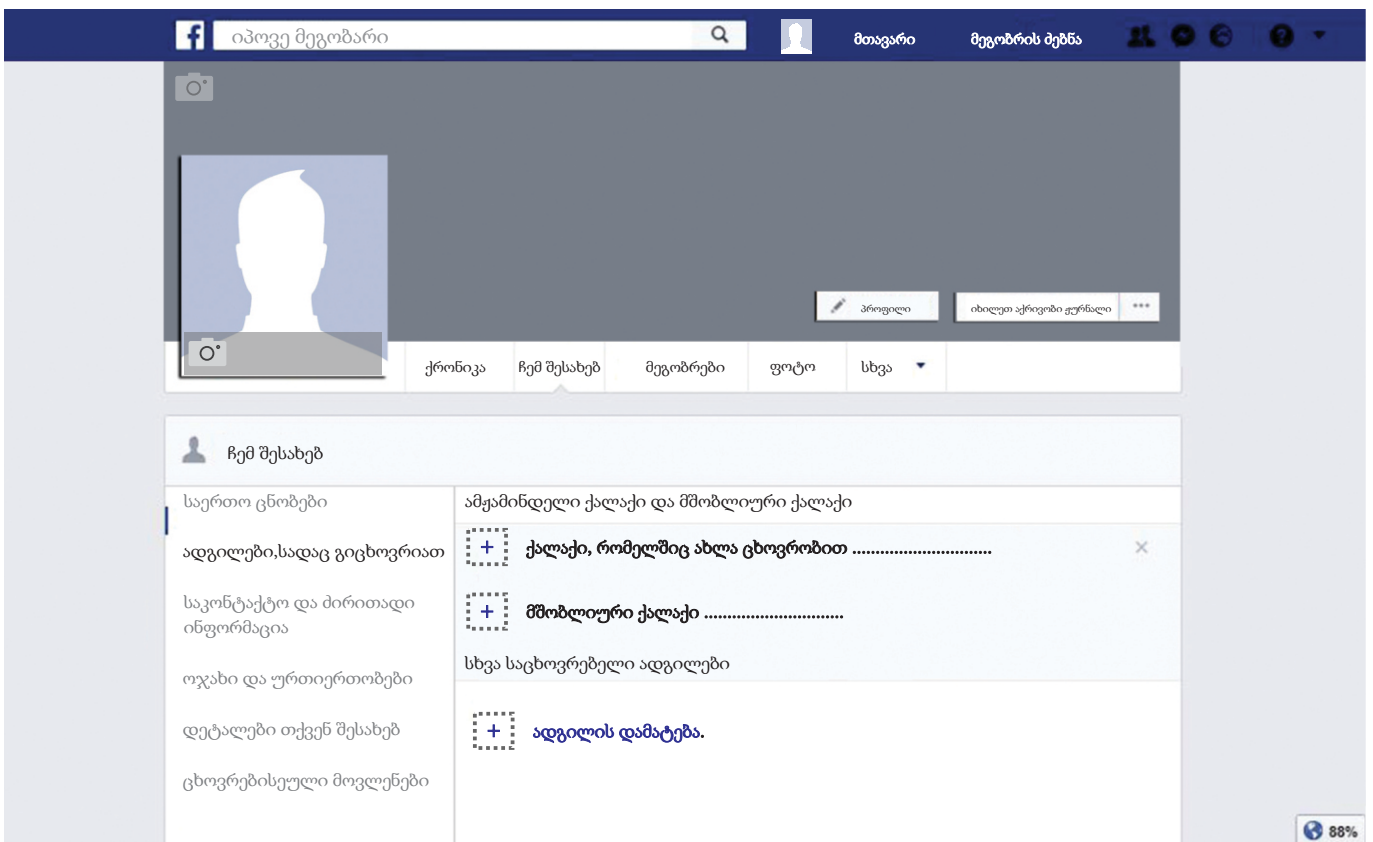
f იპოვე მეგობარი

მთავარი

მეგობრის ძებნა

პროფილი

იხილეთ აქტივობის ჟურნალი

...

ქრონიკა

ჩემ შესახებ

მეგობრები

ფოტო

სხვა

ჩემ შესახებ

საერთო ცნობები

ადგილები,სადაც გიცხოვრიათ

საკონტაქტო და ძირითადი ინფორმაცია

ოჯახი და ურთიერთობები

დეტალები თქვენ შესახებ

ცხოვრებისეული მოვლენები

ამჟამინდელი ქალაქი და მშობლიური ქალაქი

+ ქალაქი, რომელშიც ახლა ცხოვრობით ..............................

×

+ მშობლიური ქალაქი ..............................

სხვა საცხოვრებელი ადგილები

+ ადგილის დამატება.

88%